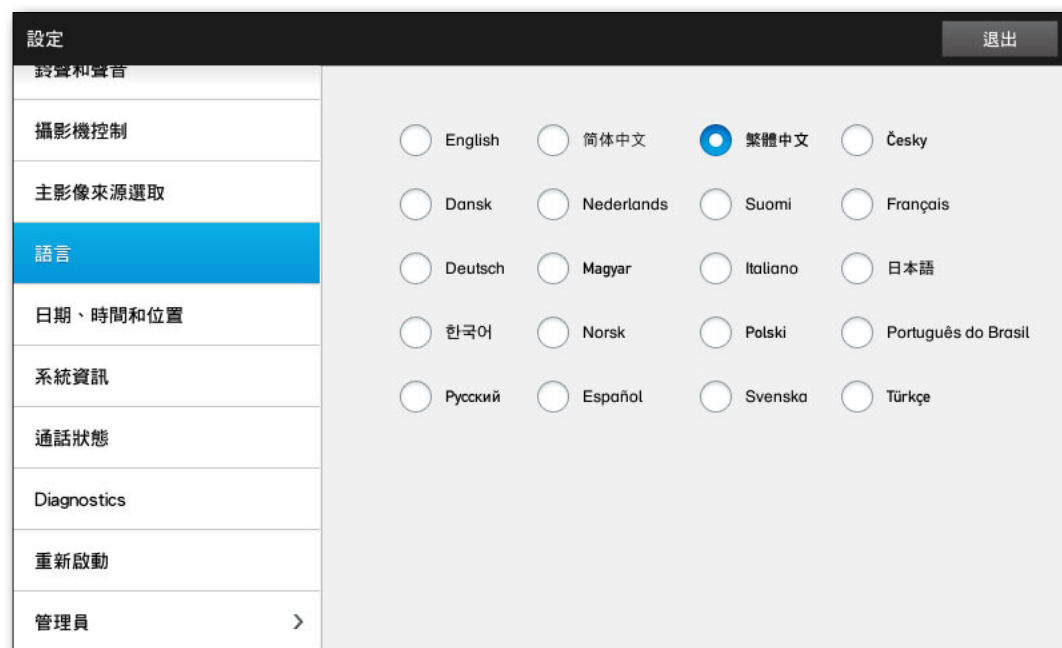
設定

退出

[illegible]

攝影機控制

主影像來源選取

語言

日期、時間和位置

系統資訊

通話狀態

Diagnostics

重新啟動

管理員 >

English
简体中文
繁體中文
Česky
Dansk
Nederlands
Suomi
Français
Deutsch
Magyar
Italiano
日本語
한국어
Norsk
Polski
Português do Brasil
Русский
Español
Svenska
Türkçe